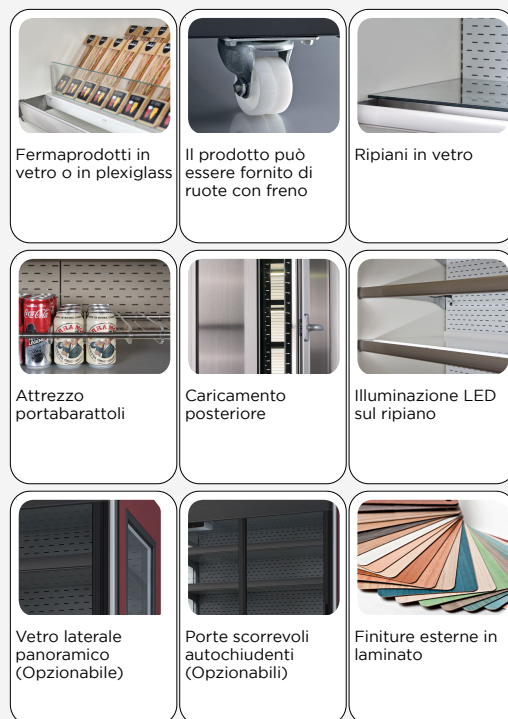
Fermaprodotti in vetro o in plexiglass

Il prodotto può essere fornito di ruote con freno

Ripiani in vetro

Attrezzo portabarattoli

Caricamento posteriore

Illuminazione LED sul ripiano

Vetro laterale panoramico (Opzionabile)

Porte scorrevoli autochiudenti (Opzionabili)

Finiture esterne in laminato